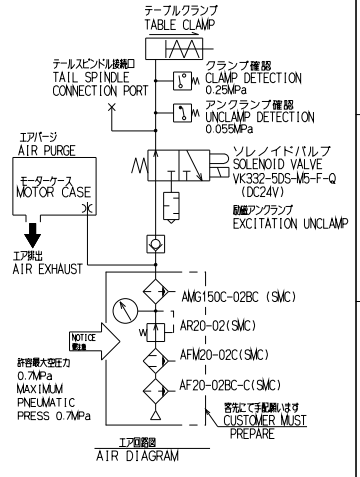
テーブルクランプ
TABLE CLAMP

テールスピンドル接続口
TAIL SPINDLE
CONNECTION PORT

クランプ確認
CLAMP DETECTION
0.25MPa

アンクランプ確認
UNCLAMP DETECTION
0.055MPa

エアパージ
AIR PURGE

モーターケース
MOTOR CASE

ソレノイドバルブ
SOLENOID VALVE
VK332-5DS-M5-F-Q
(DC24V)

励磁アンクランプ
EXCITATION UNCLAMP

エア排出
AIR EXHAUST

AMG150C-02BC (SMC)

AR20-02(SMC)

NOTICE
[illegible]

許容最大空圧力
0.7MPa
MAXIMUM
PNEUMATIC
PRESS 0.7MPa

AFM20-02C(SMC)

AF20-02BC-C(SMC)

客先にて手配願います
CUSTOMER MUST
PREPARE

エア回路図
AIR DIAGRAM